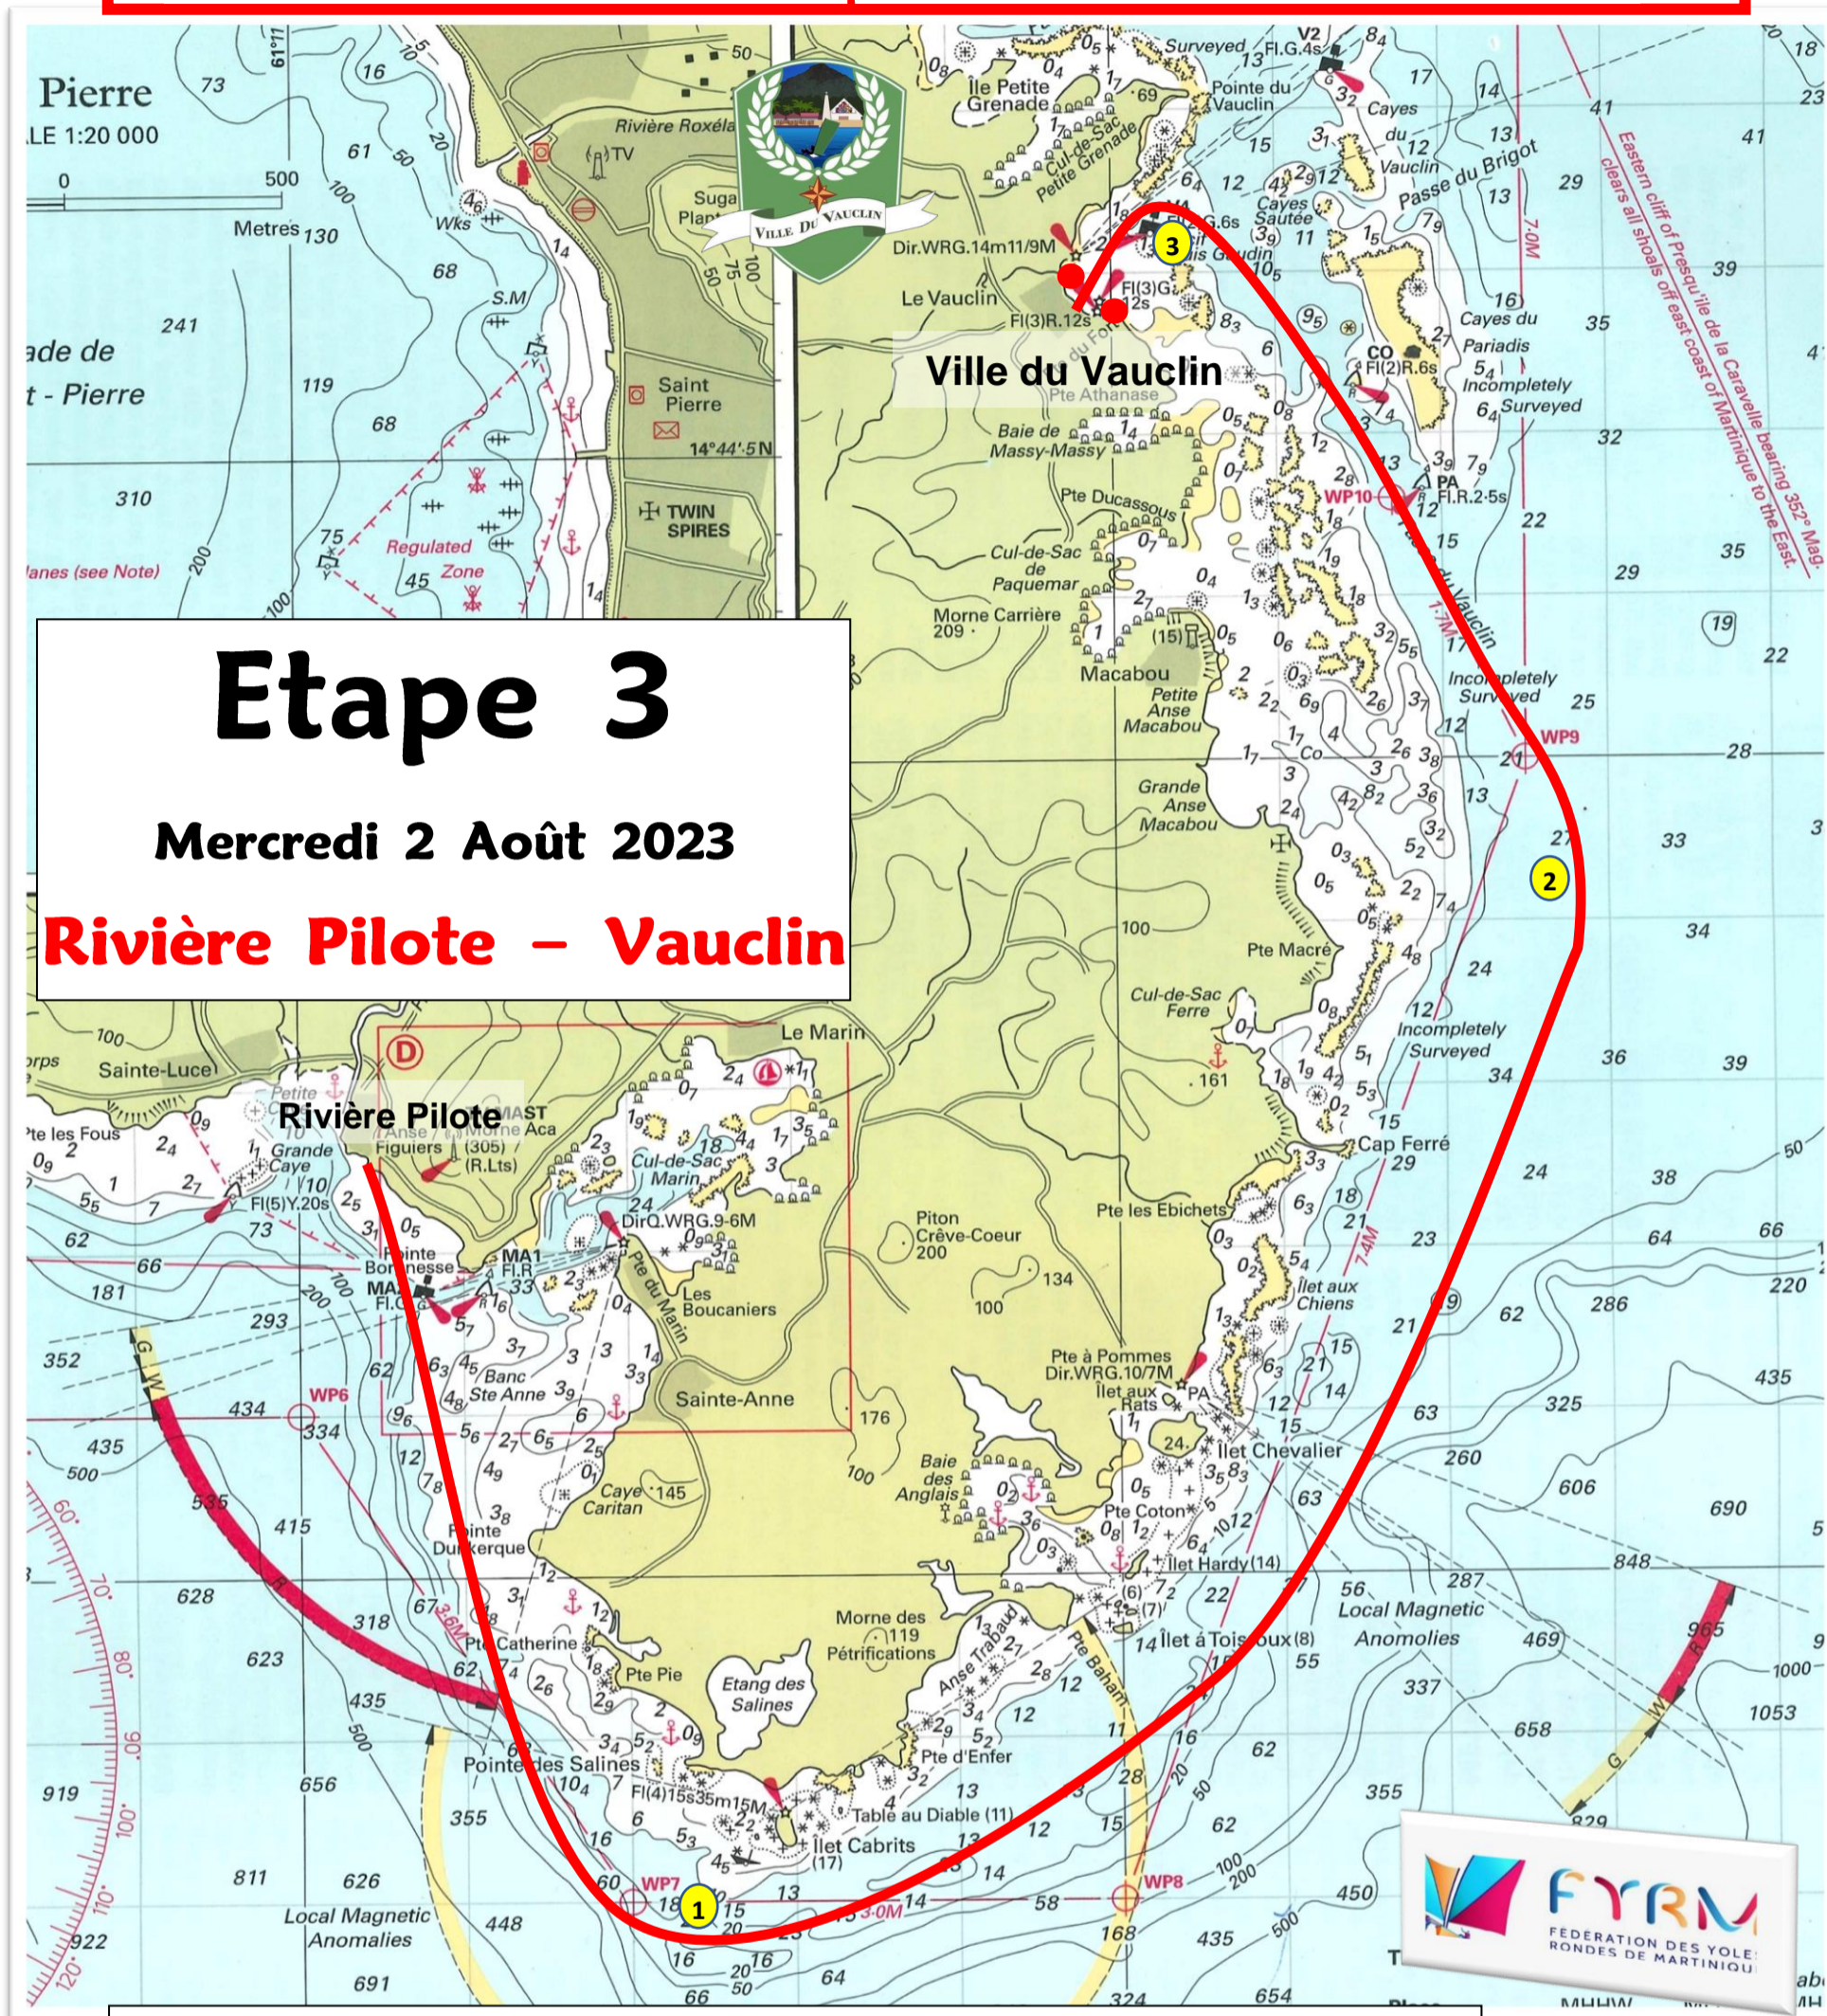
Etape 3

Mercredi 2 Août 2023

Rivière Pilote – Vauclin

Ville du Vauclin

Rivière Pilote

VILLE DU VAUCLIN

FYRM
FÉDÉRATION DES YOLES RONDES DE MARTINIQUE

Pierre
SCALE 1:20 000
0 500
Metres

Le Vauclin
Saint Pierre
TWIN SPIRES
Regulated Zone
Ile Petite Grenade
Cul-de-Sac Petite Grenade
Pointe du Vauclin
Cayes du Vauclin
Passe du Brigot
Cayes Sautée
Cayes du Pariadis
Incompletely Surveyed
Eastern cliff of Presqu'île de la Caravelle bearing 352° Mag. clears all shoals off east coast of Martinique to the East.
Pte Athanase
Baie de Massy-Massy
Pte Ducassous
Cul-de-Sac de Paquemar
Morne Carrière 209
Macabou
Petite Anse Macabou
Grande Anse Macabou
Pte Macré
Cul-de-Sac Ferré
Cap Ferré
Pte les Ebichets
Ilet aux Chiens
Pte à Pommes
Ilet aux Rats
Ilet Chevalier
Pte Coton
Ilet Hardy (14)
Ilet à Toisroux (8)
Local Magnetic Anomolies
Le Marin
Sainte-Luce
Pte les Fous
Grande Caye
Anse Figuiers
Morne Aca (305) (R.Lts)
Cul-de-Sac Marin
Pointe Borgnesse
Les Boucaniers
Pte du Marin
Piton Crêve-Coeur 200
Sainte-Anne
Banc Ste Anne
Caye Caritan
Baie des Anglais
Pointe Dunkerque
Pte Catherine
Pte Pie
Morne des Pétrifications 119
Etang des Salines
Anse Trabaud
Pte Baham
Pte d'Enfer
Pointe des Salines
Table au Diable (11)
Ilet Cabrits (17)
Local Magnetic Anomalies
WP6 WP7 WP8 WP9 WP10
1 2 3